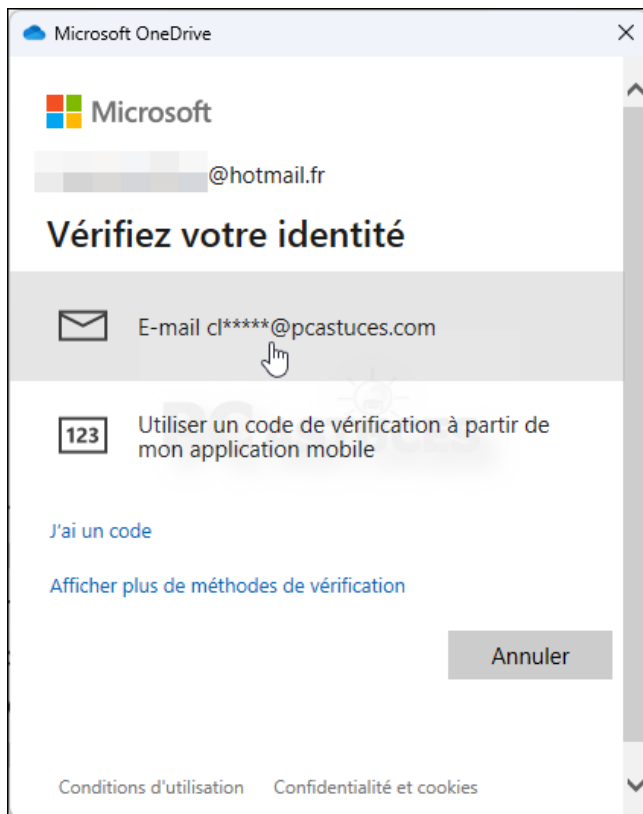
Microsoft OneDrive

Microsoft

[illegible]@hotmail.fr

Vérifiez votre identité

E-mail cl*****@pcastuces.com

123

Utiliser un code de vérification à partir de mon application mobile

J'ai un code

Afficher plus de méthodes de vérification

Annuler

Conditions d'utilisation

Confidentialité et cookies